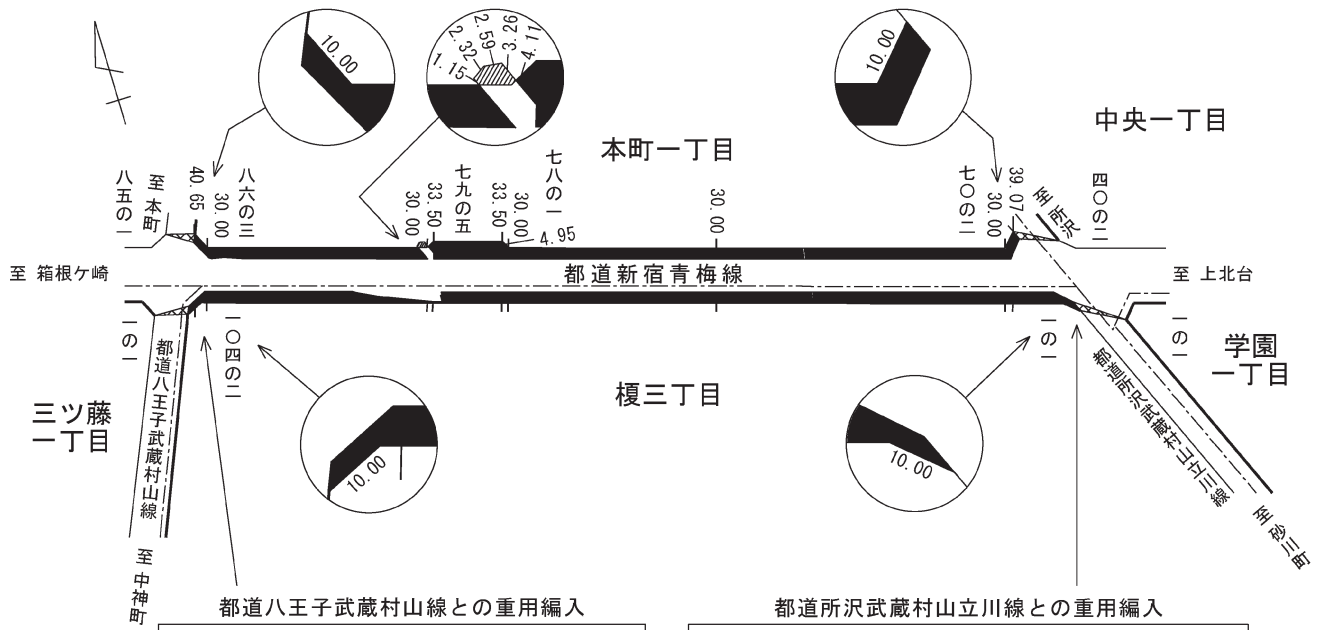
10.00

2.32
2.59
3.26
4.11
1.15

10.00

本町一丁目

中央一丁目

八五の一
至 本町
40.65
八六の三
30.00
30.00
33.50
七九の五
33.50
30.00
七八の一
4.95
30.00
七〇の二
30.00
39.07
至 所沢
四〇の二

至 箱根ケ崎
都道新宿青梅線
至 上北台

一の一
都道八王子武蔵村山線
一〇四の二
一の一
都道所沢武蔵村山立川線
一の一
学園一丁目

榎三丁目

三ツ藤一丁目

10.00

10.00

至 中神町

至 砂川町

都道八王子武蔵村山線との重用編入
都道所沢武蔵村山立川線との重用編入